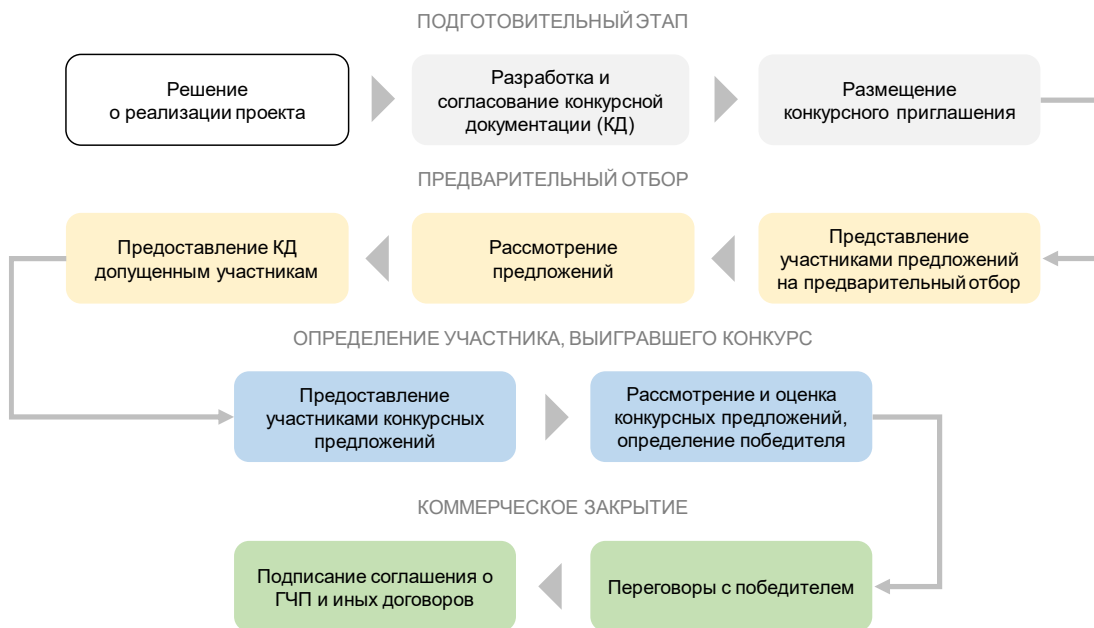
ПОДГОТОВИТЕЛЬНЫЙ ЭТАП

Решение о реализации проекта

Разработка и согласование конкурсной документации (КД)

Размещение конкурсного приглашения

ПРЕДВАРИТЕЛЬНЫЙ ОТБОР

Представление участниками предложений на предварительный отбор

Рассмотрение предложений

Предоставление КД допущенным участникам

ОПРЕДЕЛЕНИЕ УЧАСТНИКА, ВЫИГРАВШЕГО КОНКУРС

Предоставление участниками конкурсных предложений

Рассмотрение и оценка конкурсных предложений, определение победителя

КОММЕРЧЕСКОЕ ЗАКРЫТИЕ

Переговоры с победителем

Подписание соглашения о ГЧП и иных договоров